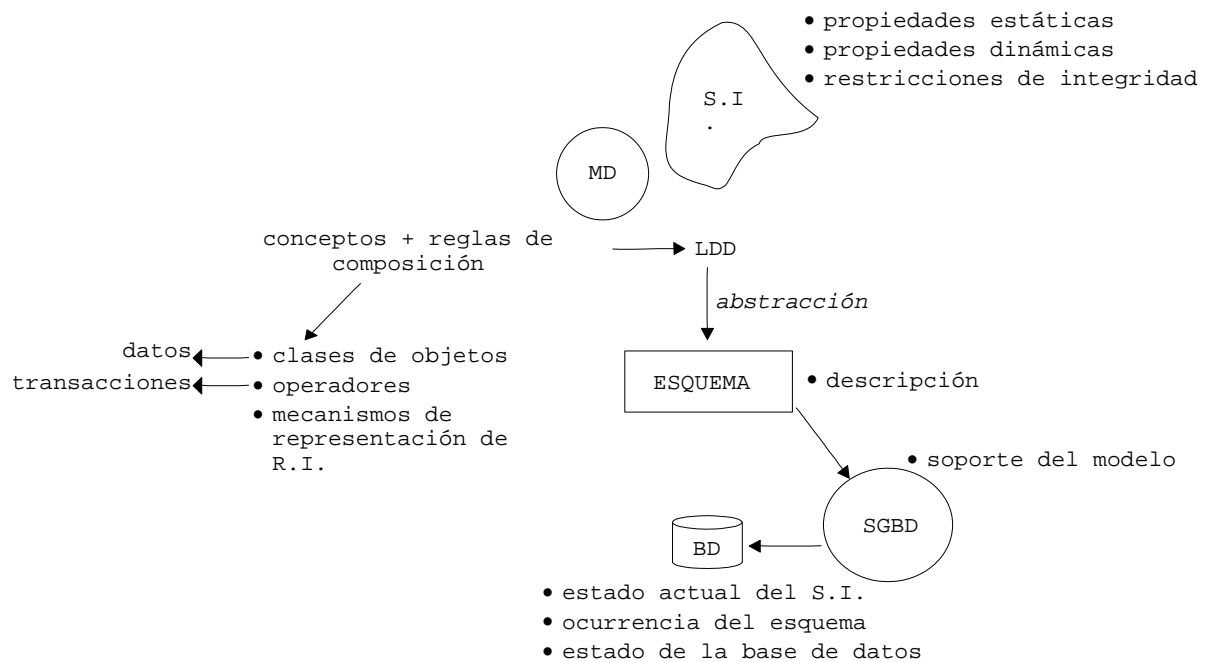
• propiedades estáticas
• propiedades dinámicas
• restricciones de integridad

S.I
.

MD

conceptos + reglas de composición

LDD

abstracción

datos
• clases de objetos
transacciones
• operadores
• mecanismos de representación de R.I.

ESQUEMA

• descripción

• soporte del modelo

SGBD

BD

• estado actual del S.I.
• ocurrencia del esquema
• estado de la base de datos